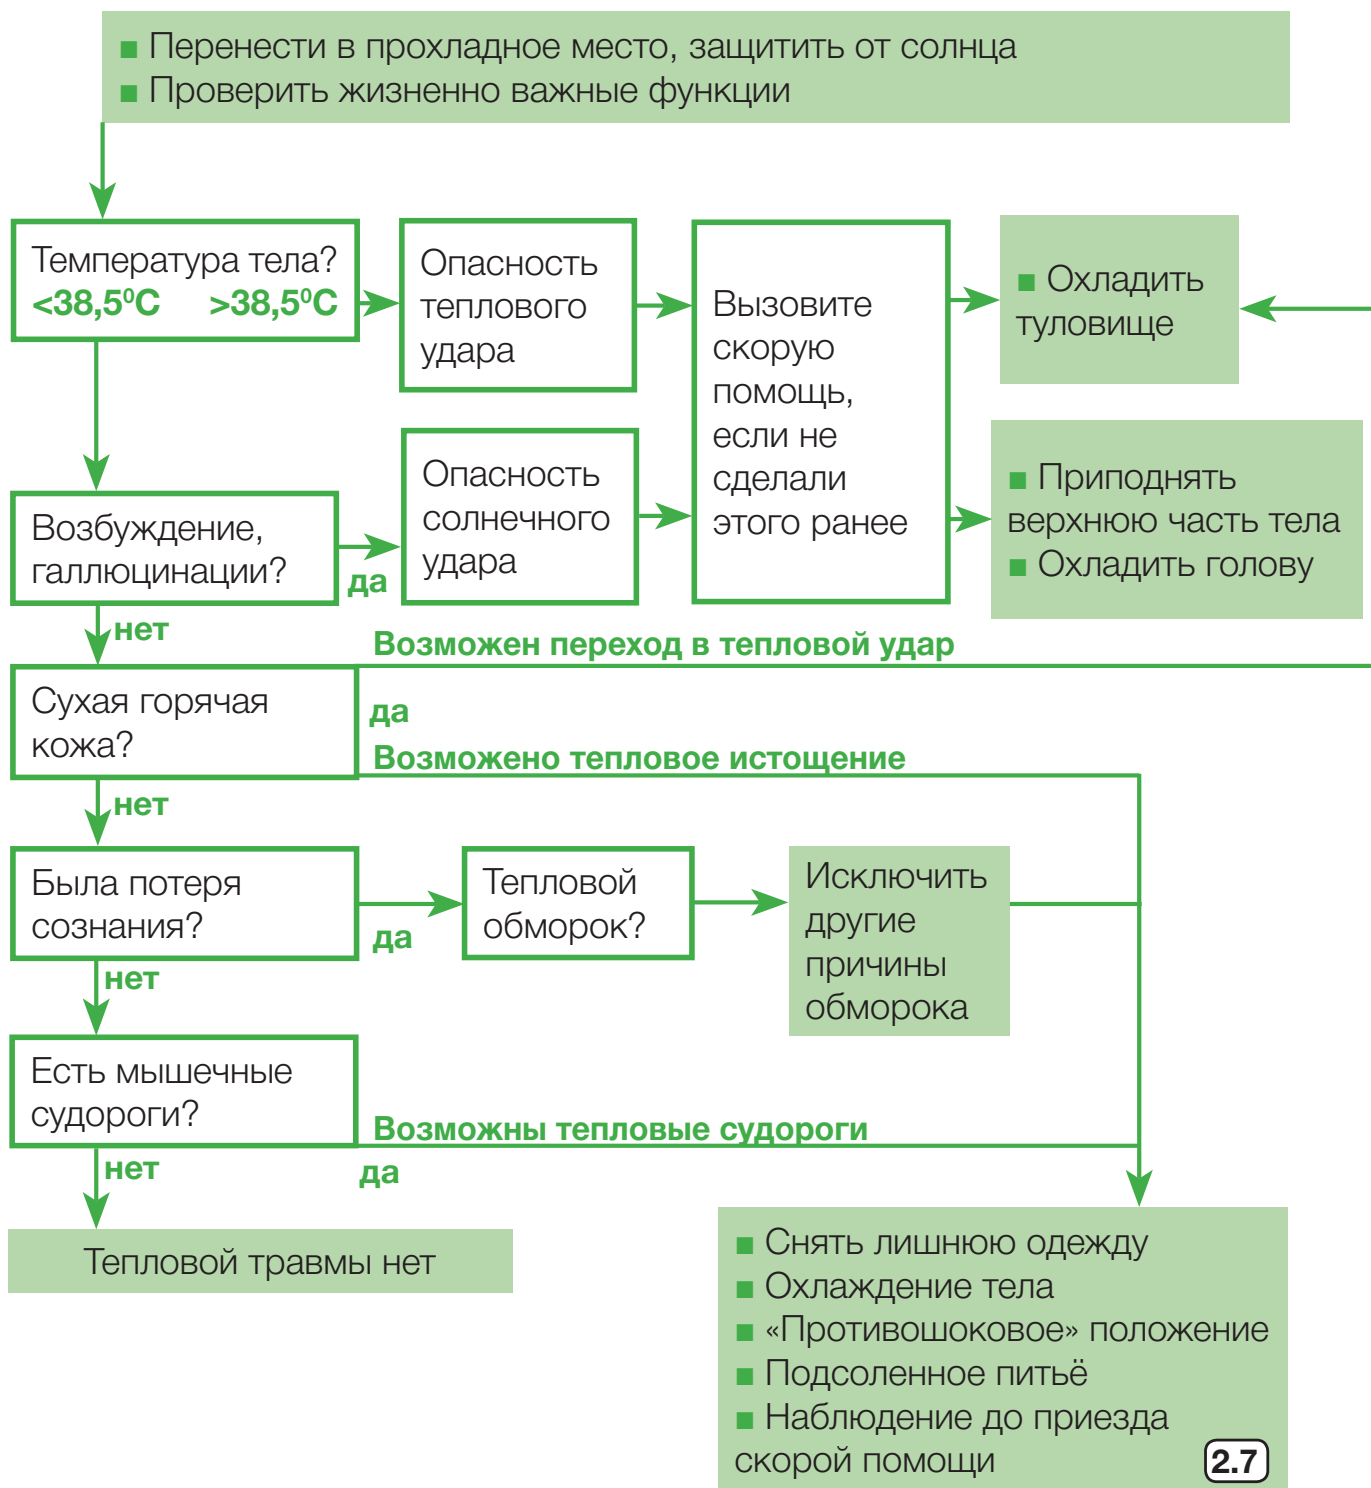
■ Перенести в прохладное место, защитить от солнца
■ Проверить жизненно важные функции

Температура тела?
<38,5$^0$C >38,5$^0$C

Опасность теплового удара

Вызовите скорую помощь, если не сделали этого ранее

■ Охладить туловище

Опасность солнечного удара

■ Приподнять верхнюю часть тела
■ Охладить голову

Возбуждение, галлюцинации?

да

нет

Возможен переход в тепловой удар

Сухая горячая кожа?

да

Возможно тепловое истощение

нет

Была потеря сознания?

да

Тепловой обморок?

Исключить другие причины обморока

нет

Есть мышечные судороги?

Возможны тепловые судороги

нет

да

Тепловой травмы нет

■ Снять лишнюю одежду
■ Охлаждение тела
■ «Противошоковое» положение
■ Подсоленное питьё
■ Наблюдение до приезда скорой помощи

2.7